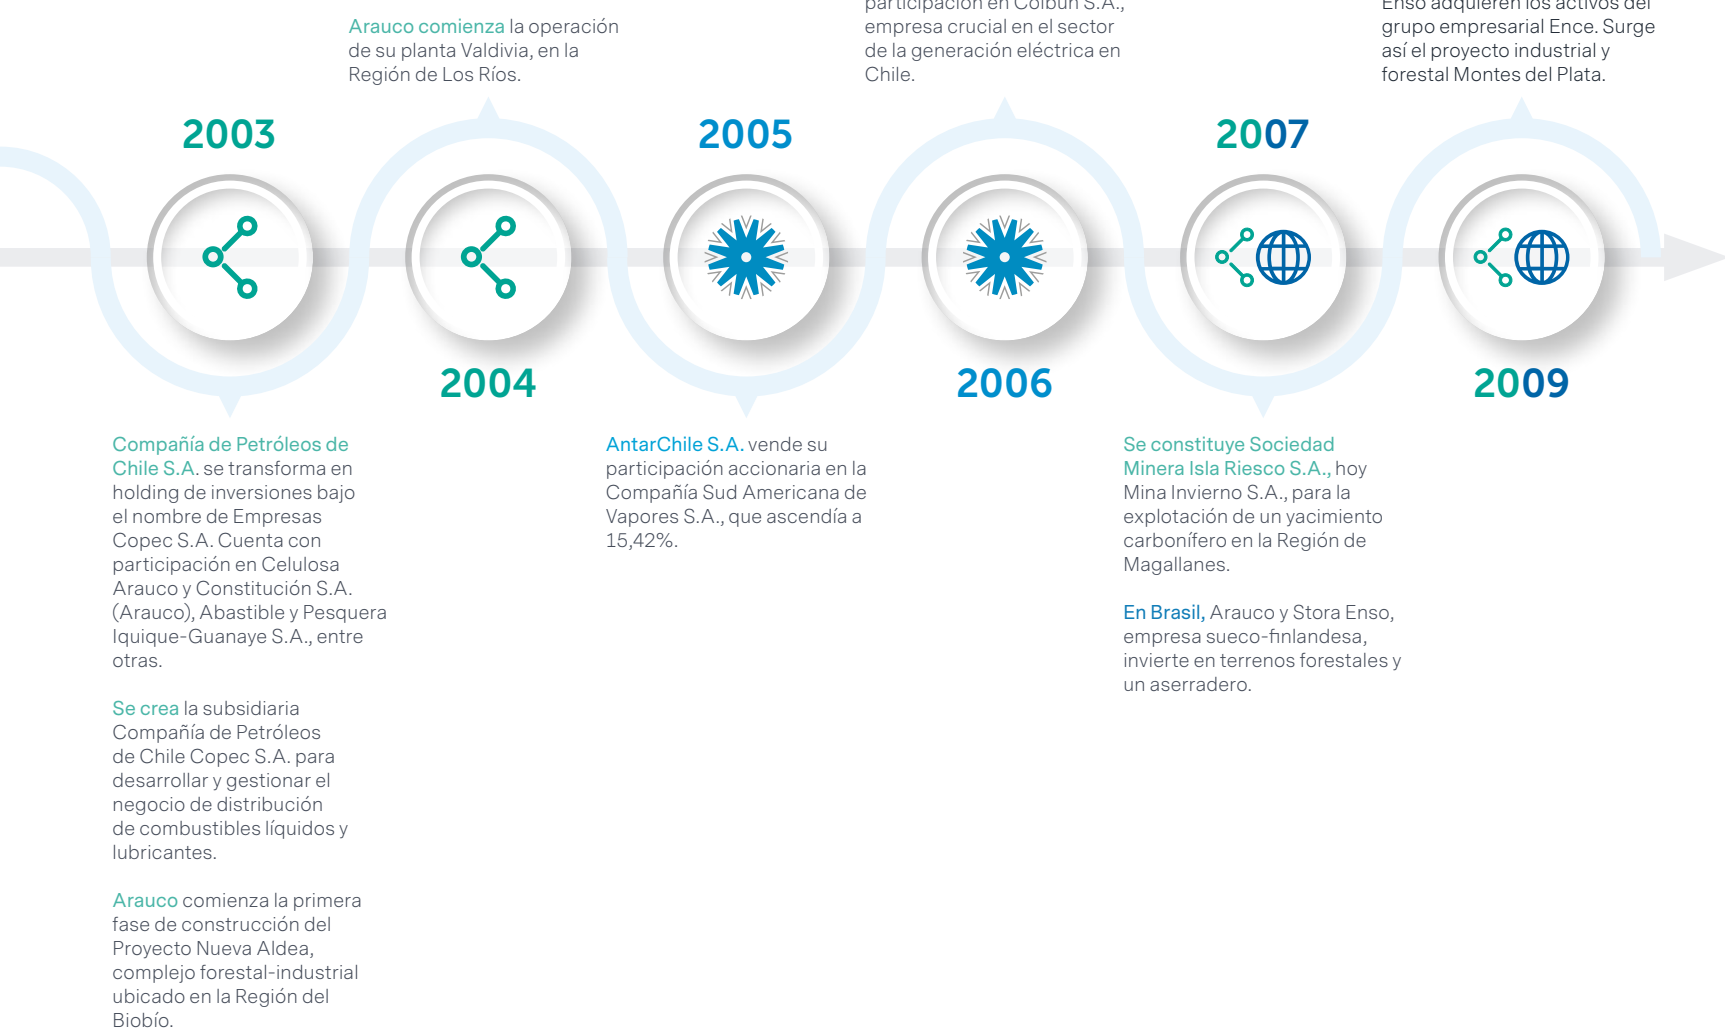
Arauco comienza la operación de su planta Valdivia, en la Región de Los Ríos.

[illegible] participación en Colbún S.A., empresa crucial en el sector de la generación eléctrica en Chile.

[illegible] Enso adquieren los activos del grupo empresarial Ence. Surge así el proyecto industrial y forestal Montes del Plata.

2003

2005

2007

2004

2006

2009

Compañía de Petróleos de Chile S.A. se transforma en holding de inversiones bajo el nombre de Empresas Copec S.A. Cuenta con participación en Celulosa Arauco y Constitución S.A. (Arauco), Abastible y Pesquera Iquique-Guanaye S.A., entre otras.

Se crea la subsidiaria Compañía de Petróleos de Chile Copec S.A. para desarrollar y gestionar el negocio de distribución de combustibles líquidos y lubricantes.

Arauco comienza la primera fase de construcción del Proyecto Nueva Aldea, complejo forestal-industrial ubicado en la Región del Biobío.

AntarChile S.A. vende su participación accionaria en la Compañía Sud Americana de Vapores S.A., que ascendía a 15,42%.

Se constituye Sociedad Minera Isla Riesco S.A., hoy Mina Invierno S.A., para la explotación de un yacimiento carbonífero en la Región de Magallanes.

En Brasil, Arauco y Stora Enso, empresa sueco-finlandesa, invierte en terrenos forestales y un aserradero.